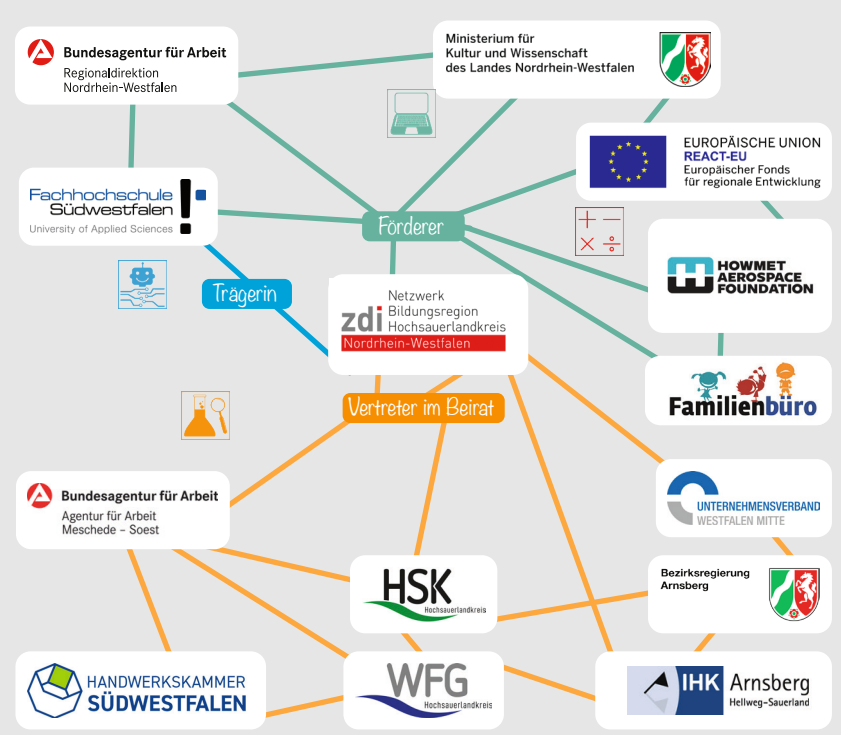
Bundesagentur für Arbeit
Regionaldirektion
Nordrhein-Westfalen

Ministerium für
Kultur und Wissenschaft
des Landes Nordrhein-Westfalen

EUROPÄISCHE UNION
REACT-EU
Europäischer Fonds
für regionale Entwicklung

Fachhochschule
Südwestfalen
University of Applied Sciences

Förderer

$+ -$
$\times \div$

HOWMET
AEROSPACE
FOUNDATION

Trägerin

zdi
Netzwerk
Bildungsregion
Hochsauerlandkreis
Nordrhein-Westfalen

Familienbüro

Vertreter im Beirat

Bundesagentur für Arbeit
Agentur für Arbeit
Meschede - Soest

UNTERNEHMENSVERBAND
WESTFALEN MITTE

Bezirksregierung
Arnsberg

HSK
Hochsauerlandkreis

HANDWERKSKAMMER
SÜDWESTFALEN

WFG
Hochsauerlandkreis

IHK Arnsberg
Hellweg-Sauerland